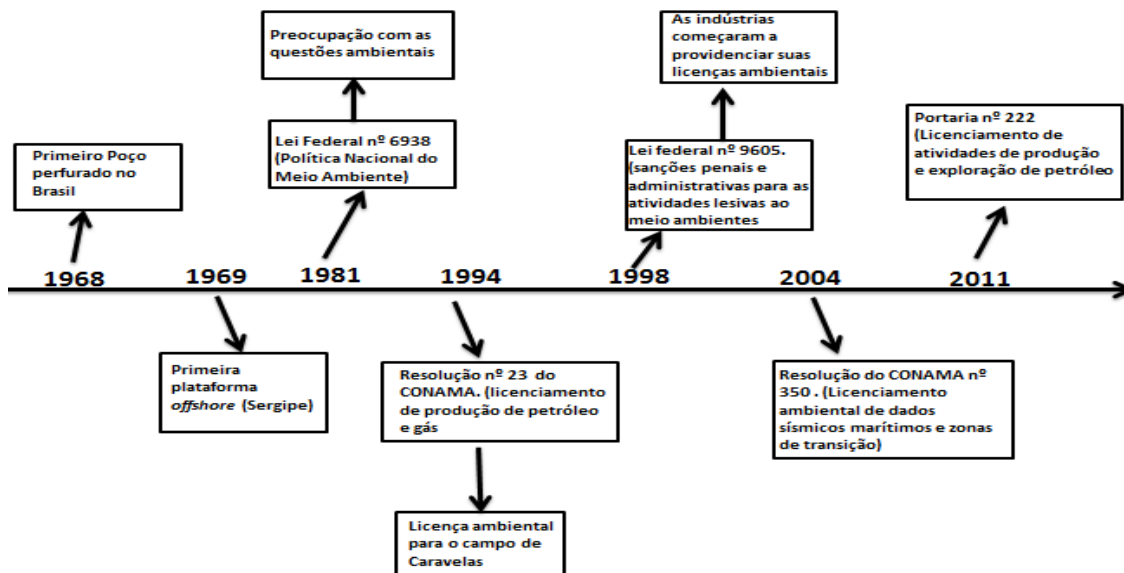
Preocupação com as questões ambientais

As indústrias começaram a providenciar suas licenças ambientais

Primeiro Poço perfurado no Brasil

Lei Federal nº 6938 (Política Nacional do Meio Ambiente)

Lei federal nº 9605. (sanções penais e administrativas para as atividades lesivas ao meio ambientes

Portaria nº 222 (Licenciamento de atividades de produção e exploração de petróleo

1968

1969

1981

1994

1998

2004

2011

Primeira plataforma *offshore* (Sergipe)

Resolução nº 23 do CONAMA. (licenciamento de produção de petróleo e gás

Resolução do CONAMA nº 350 . (Licenciamento ambiental de dados sísmicos marítimos e zonas de transição)

Licença ambiental para o campo de Caravelas